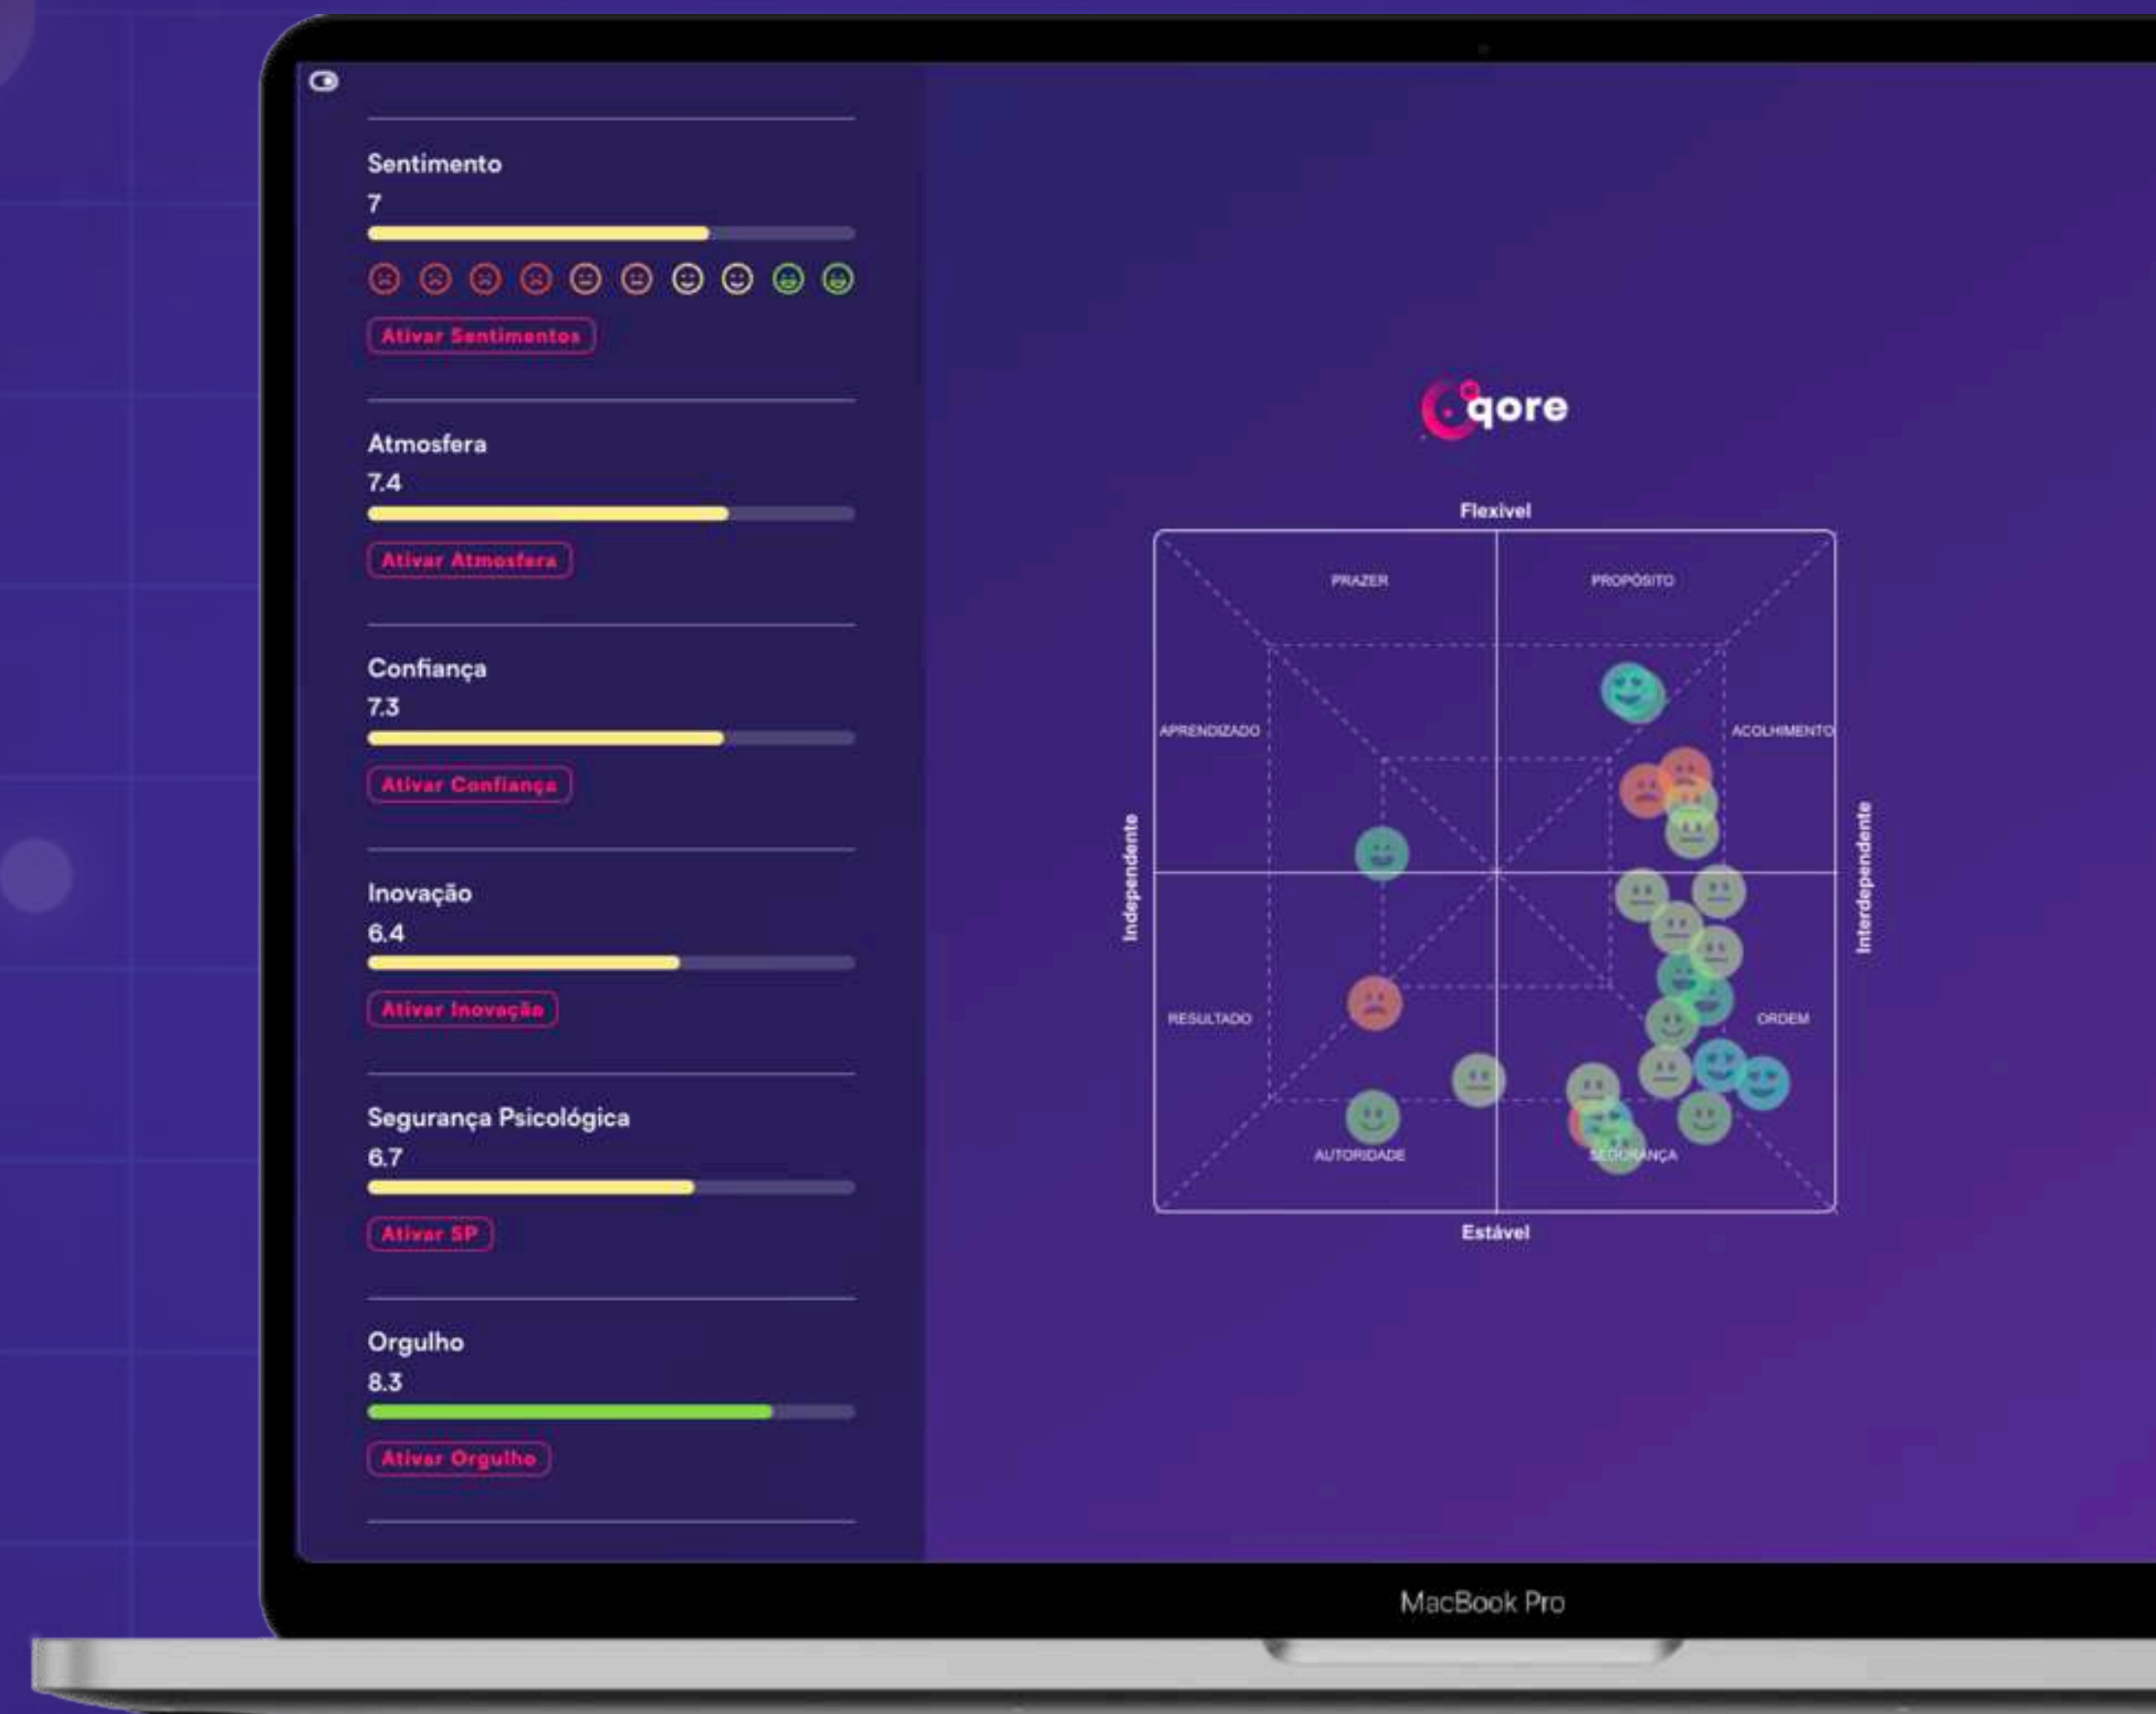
Sentimento
7
Ativar Sentimentos

Atmosfera
7.4
Ativar Atmosfera

Confiança
7.3
Ativar Confiança

Inovação
6.4
Ativar Inovação

Segurança Psicológica
6.7
Ativar SP

Orgulho
8.3
Ativar Orgulho

qore

Flexivel
PRAZER
PROPÓSITO
APRENDIZADO
ACOLHIMENTO
Independente
Interdependente
RESULTADO
ORDEM
AUTORIDADE
SEGURANÇA
Estável

MacBook Pro